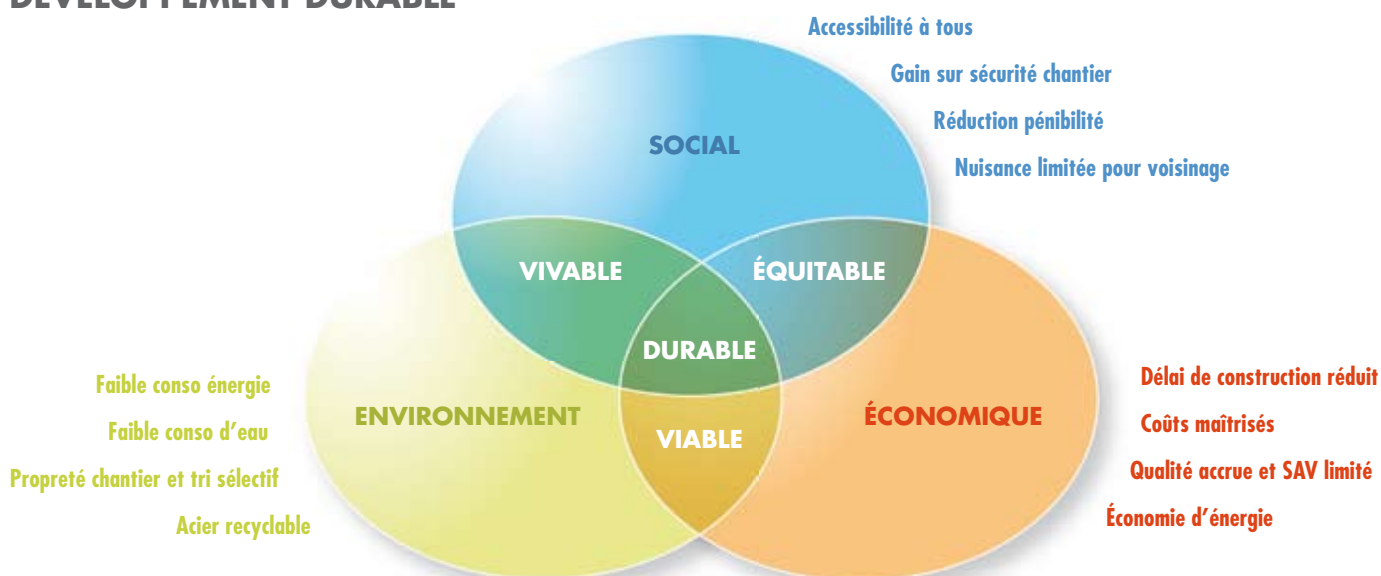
DÉVELOPPEMENT DURABLE

Accessibilité à tous

Gain sur sécurité chantier

Réduction pénibilité

Nuisance limitée pour voisinage

SOCIAL

VIVABLE

ÉQUITABLE

DURABLE

Faible conso énergie

Faible conso d'eau

Propreté chantier et tri sélectif

Acier recyclable

ENVIRONNEMENT

VIABLE

ÉCONOMIQUE

Délai de construction réduit

Coûts maîtrisés

Qualité accrue et SAV limité

Économie d'énergie